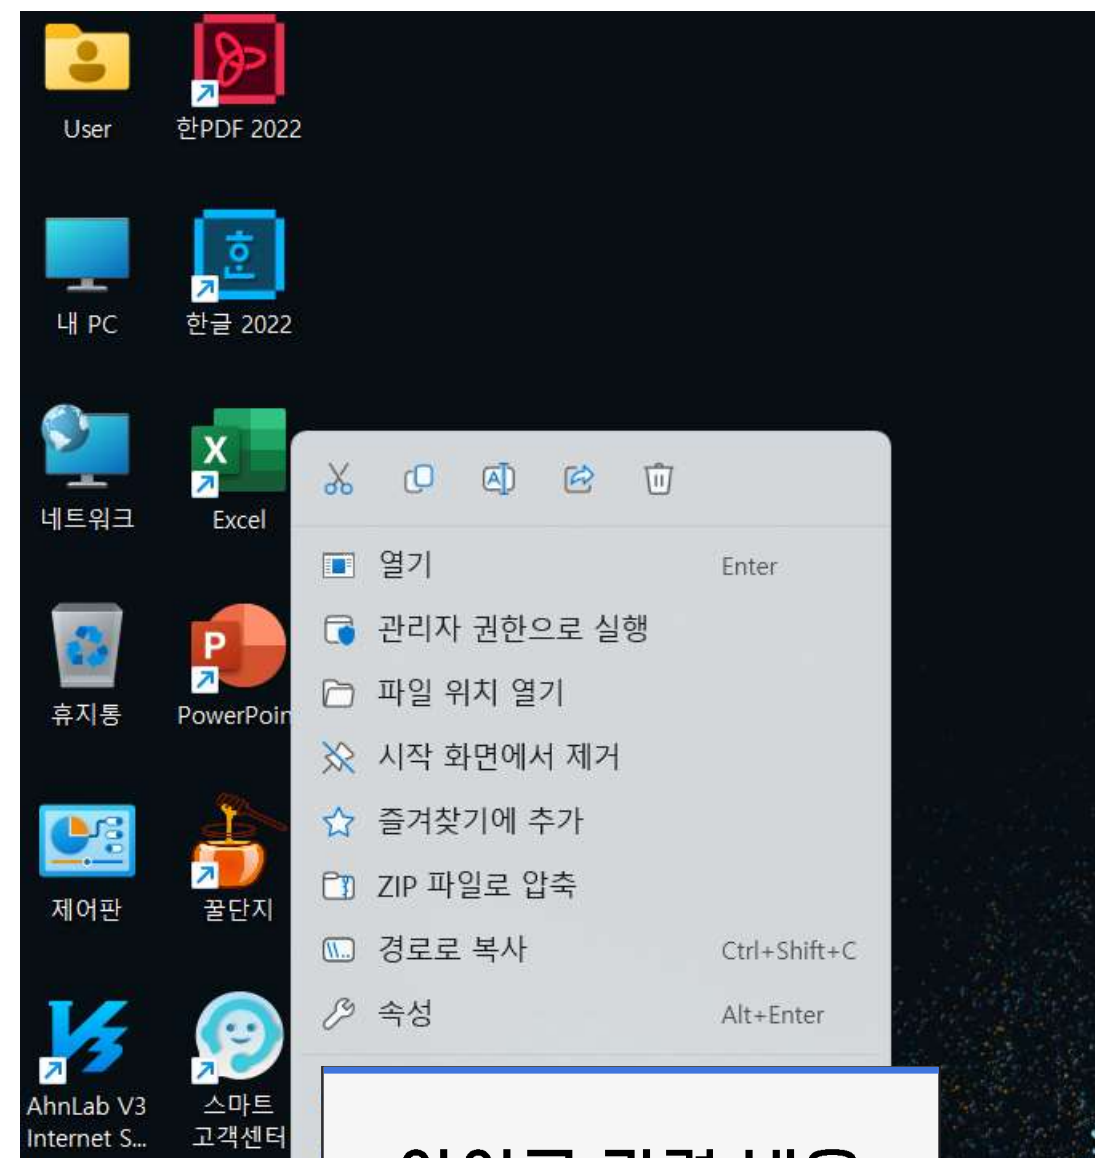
User

한PDF 2022

내 PC

한글 2022

네트워크

Excel

휴지통

PowerPoi

제어판

꿀단지

AhnLab V3 Internet S...

스마트 고객센터

열기 Enter

관리자 권한으로 실행

파일 위치 열기

시작 화면에서 제거

즐겨찾기에 추가

ZIP 파일로 압축

경로로 복사 Ctrl+Shift+C

속성 Alt+Enter

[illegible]